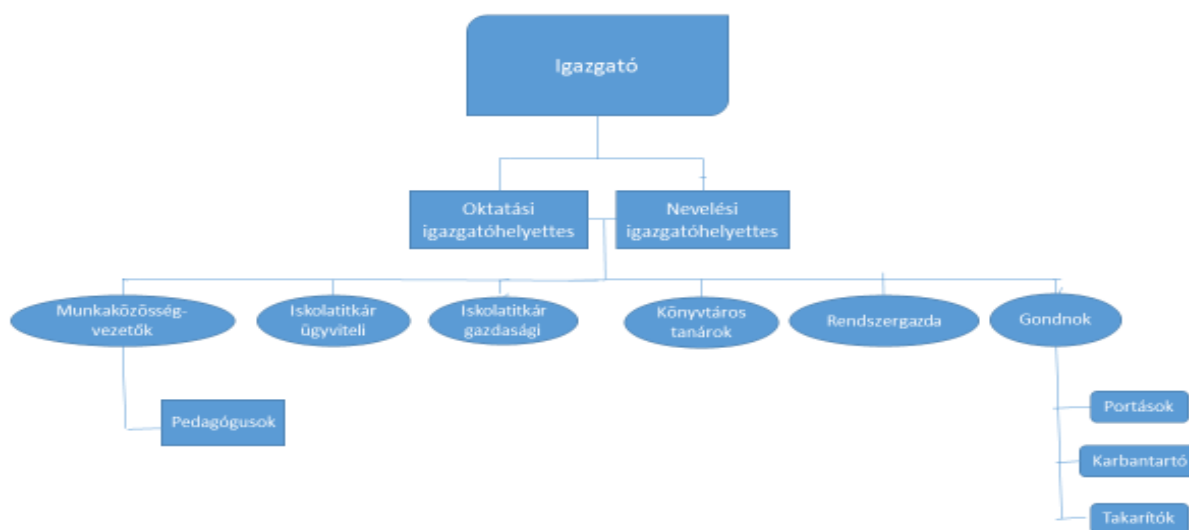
Igazgató

Oktatási igazgatóhelyettes

Nevelési igazgatóhelyettes

Munkaközösség-vezetők

Iskolatitkár ügyviteli

Iskolatitkár gazdasági

Könyvtáros tanárok

Rendszergazda

Gondnok

Pedagógusok

Portások

Karbantartó

Takarítók